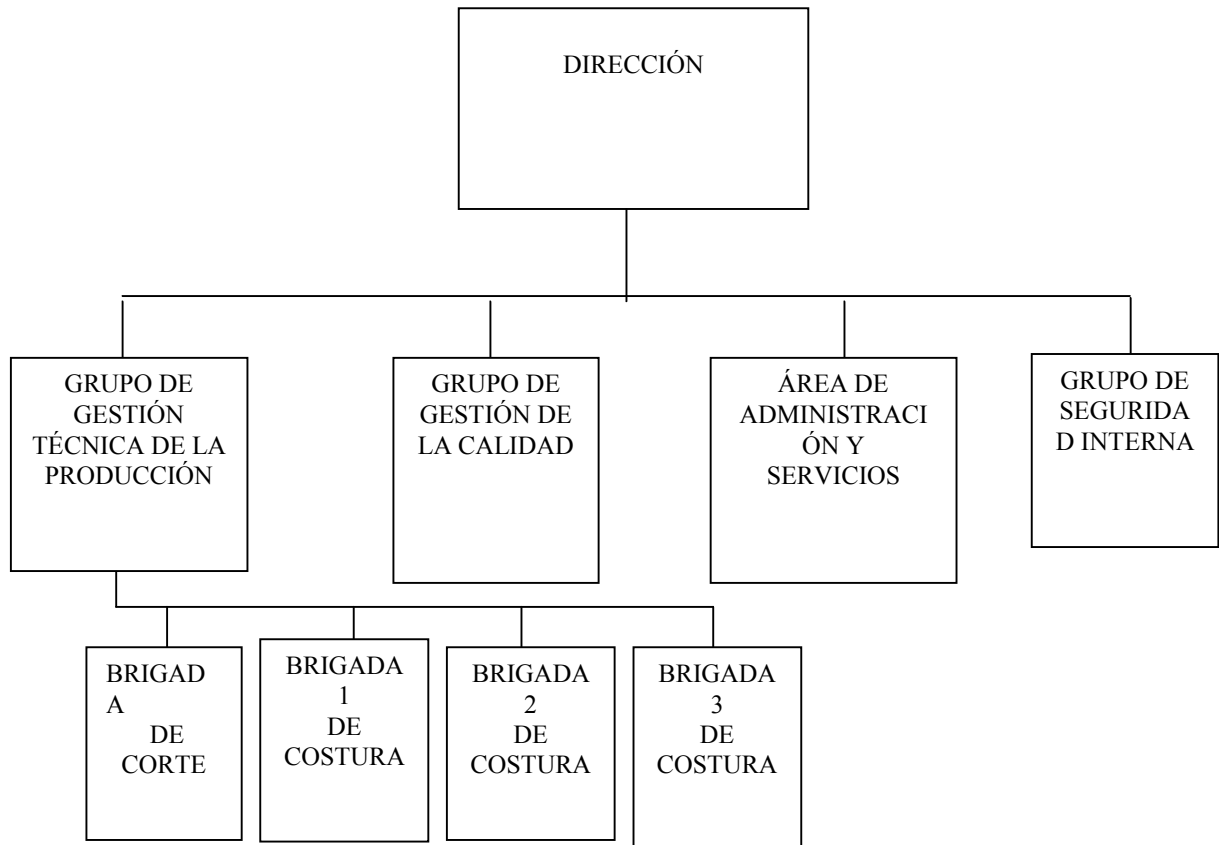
DIRECCIÓN

GRUPO DE GESTIÓN TÉCNICA DE LA PRODUCCIÓN

GRUPO DE GESTIÓN DE LA CALIDAD

ÁREA DE ADMINISTRACIÓN Y SERVICIOS

GRUPO DE SEGURIDAD INTERNA

BRIGADA DE CORTE

BRIGADA 1 DE COSTURA

BRIGADA 2 DE COSTURA

BRIGADA 3 DE COSTURA